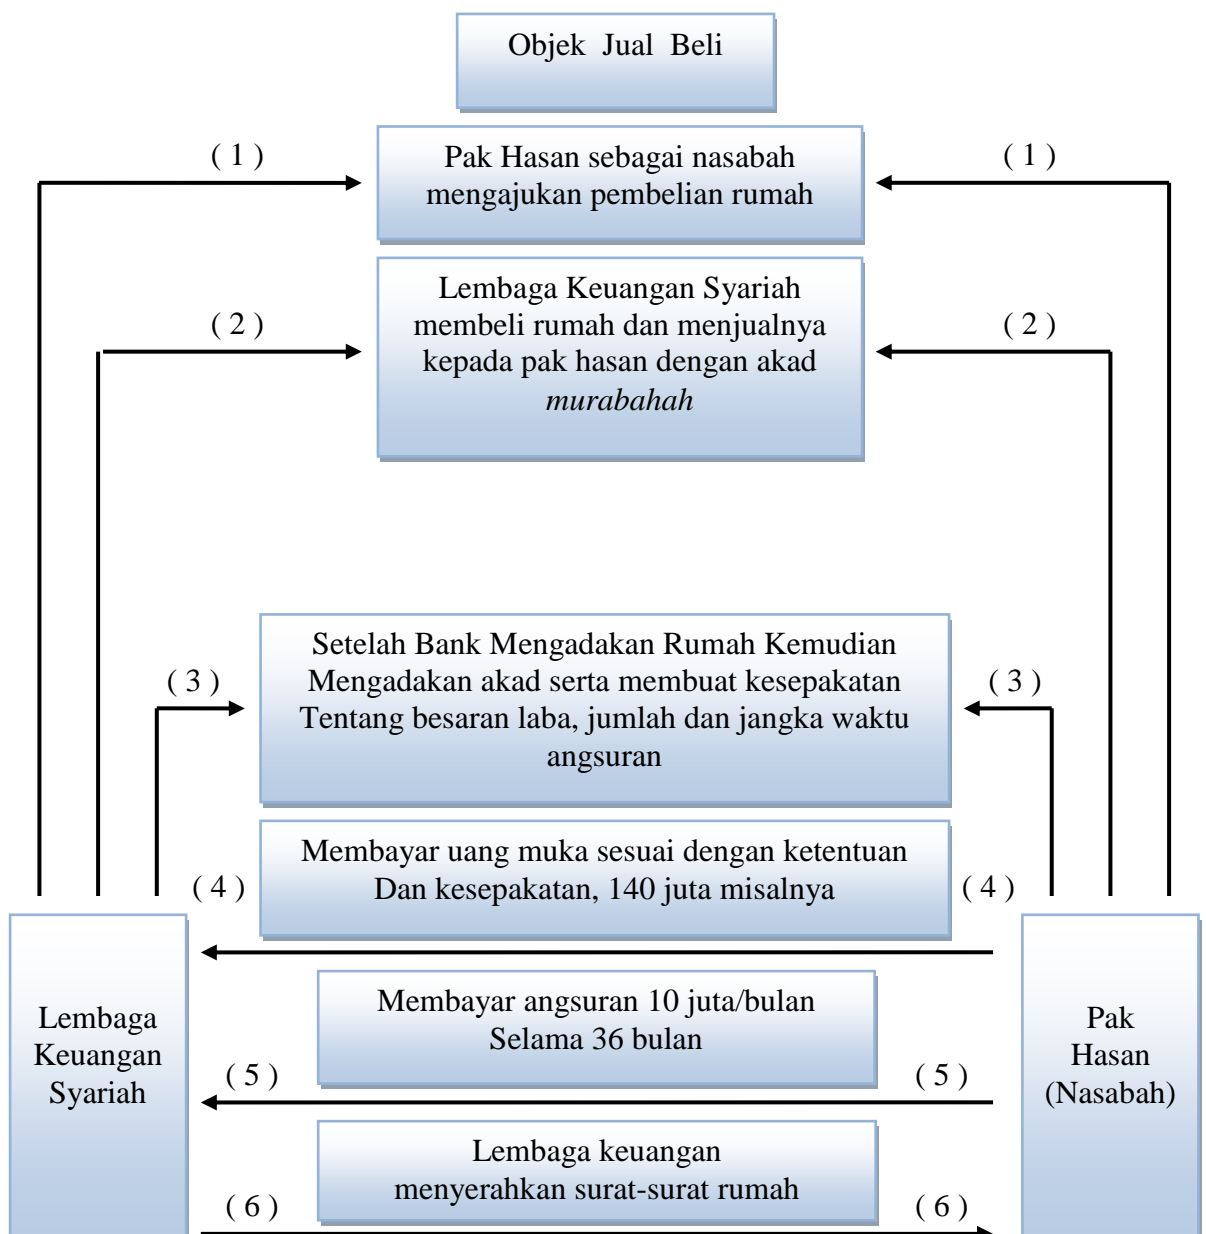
Objek Jual Beli

( 1 )

Pak Hasan sebagai nasabah mengajukan pembelian rumah

( 1 )

( 2 )

Lembaga Keuangan Syariah membeli rumah dan menjualnya kepada pak hasan dengan akad *murabahah*

( 2 )

( 3 )

Setelah Bank Mengadakan Rumah Kemudian Mengadakan akad serta membuat kesepakatan Tentang besaran laba, jumlah dan jangka waktu angsuran

( 3 )

( 4 )

Membayar uang muka sesuai dengan ketentuan Dan kesepakatan, 140 juta misalnya

( 4 )

Lembaga Keuangan Syariah

Pak Hasan (Nasabah)

Membayar angsuran 10 juta/bulan Selama 36 bulan

( 5 )

( 5 )

Lembaga keuangan menyerahkan surat-surat rumah

( 6 )

( 6 )